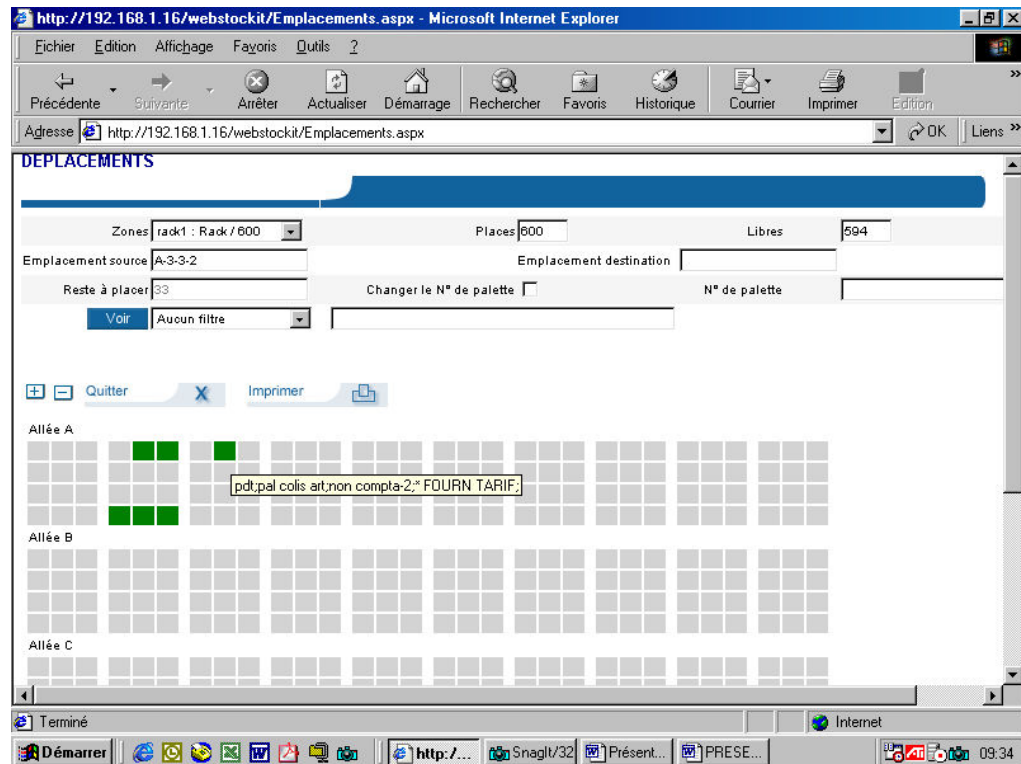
http://192.168.1.16/webstockit/Emplacements.aspx - Microsoft Internet Explorer

Fichier Edition Affichage Favoris Outils ?

Précédente Suivante Arrêter Actualiser Démarrage Rechercher Favoris Historique Courrier Imprimer Edition

Adresse http://192.168.1.16/webstockit/Emplacements.aspx OK Liens

DEPLACEMENTS

Zones rack1 : Rack / 600
Places 600
Libres 594
Emplacement source A-3-3-2
Emplacement destination
Reste à placer 33
Changer le N° de palette
N° de palette
Voir Aucun filtre

Quitter X Imprimer

Allée A

pdt;pal colis art;non compta-2;* FOURN TARIF;

Allée B

Allée C

Terminé Internet

Démarrer http:/... SnagIt/32 Présent... PRESE... 09:34